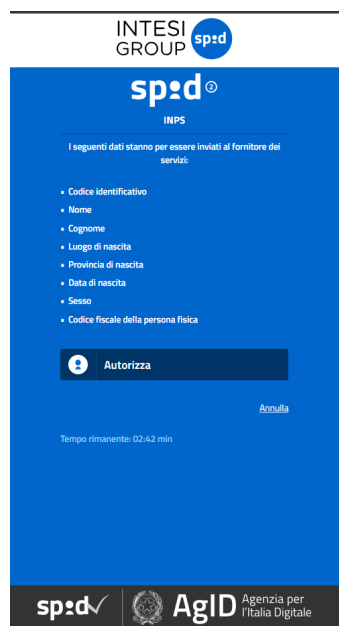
INTESI GROUP spid

spid ②

INPS

I seguenti dati stanno per essere inviati al fornitore dei servizi:

- Codice identificativo
- Nome
- Cognome
- Luogo di nascita
- Provincia di nascita
- Data di nascita
- Sesso
- Codice fiscale della persona fisica

Autorizza

Annulla

Tempo rimanente: 02:42 min

spid AgID Agenzia per l'Italia Digitale